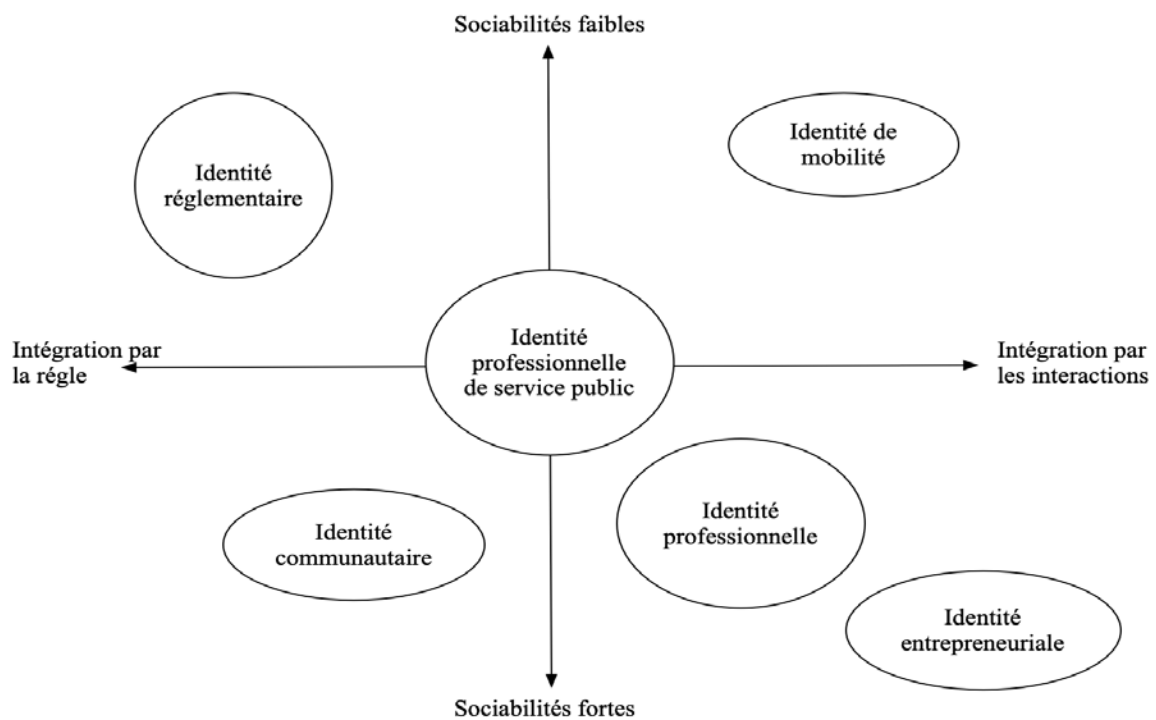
Sociabilités faibles

Identité réglementaire

Identité de mobilité

Intégration par la régle

Identité professionnelle de service public

Intégration par les interactions

Identité communautaire

Identité professionnelle

Identité entrepreneuriale

Sociabilités fortes